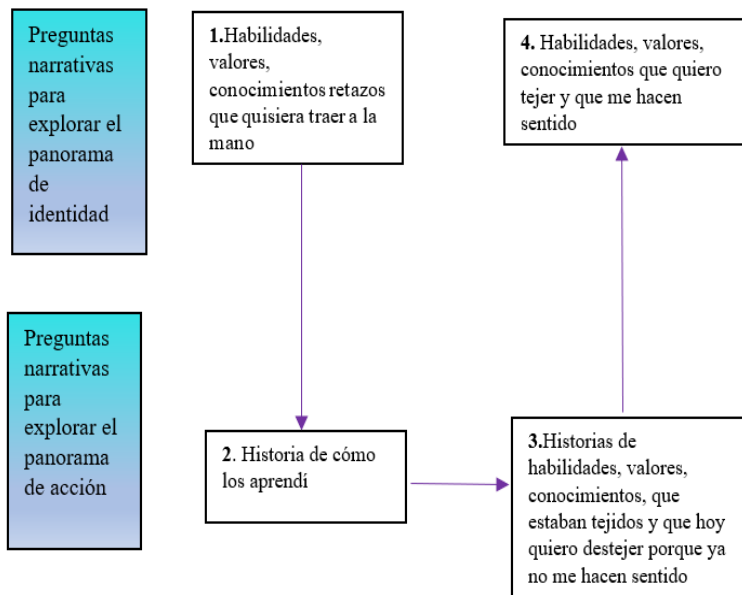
Preguntas narrativas para explorar el panorama de identidad

1.Habilidades, valores, conocimientos retazos que quisiera traer a la mano

4. Habilidades, valores, conocimientos que quiero tejer y que me hacen sentido

Preguntas narrativas para explorar el panorama de acción

2. Historia de cómo los aprendí

3.Historias de habilidades, valores, conocimientos, que estaban tejidos y que hoy quiero destejer porque ya no me hacen sentido